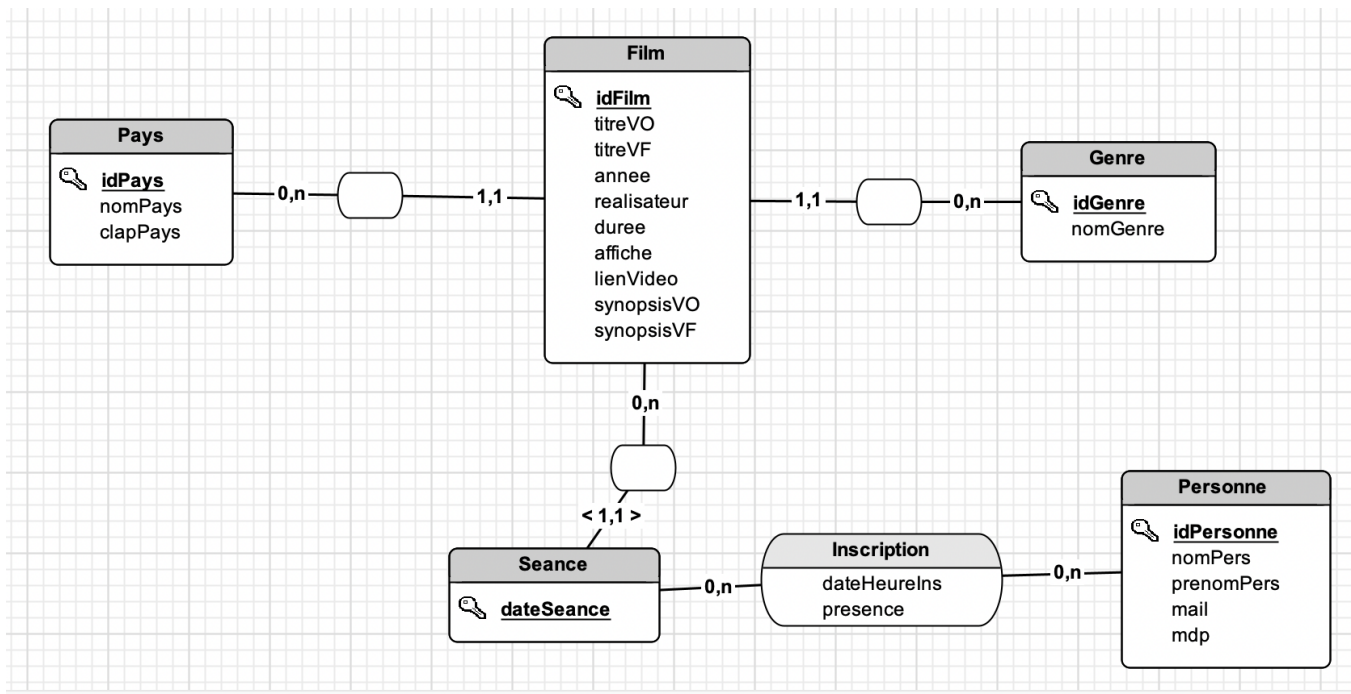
Film
idFilm
titreVO
titreVF
annee
realisateur
duree
affiche
lienVideo
synopsisVO
synopsisVF

Pays
idPays
nomPays
clapPays

0,n

1,1

1,1

0,n

Genre
idGenre
nomGenre

0,n

< 1,1 >

Seance
dateSeance

0,n

Inscription
dateHeureIns
presence

0,n

Personne
idPersonne
nomPers
prenomPers
mail
mdp